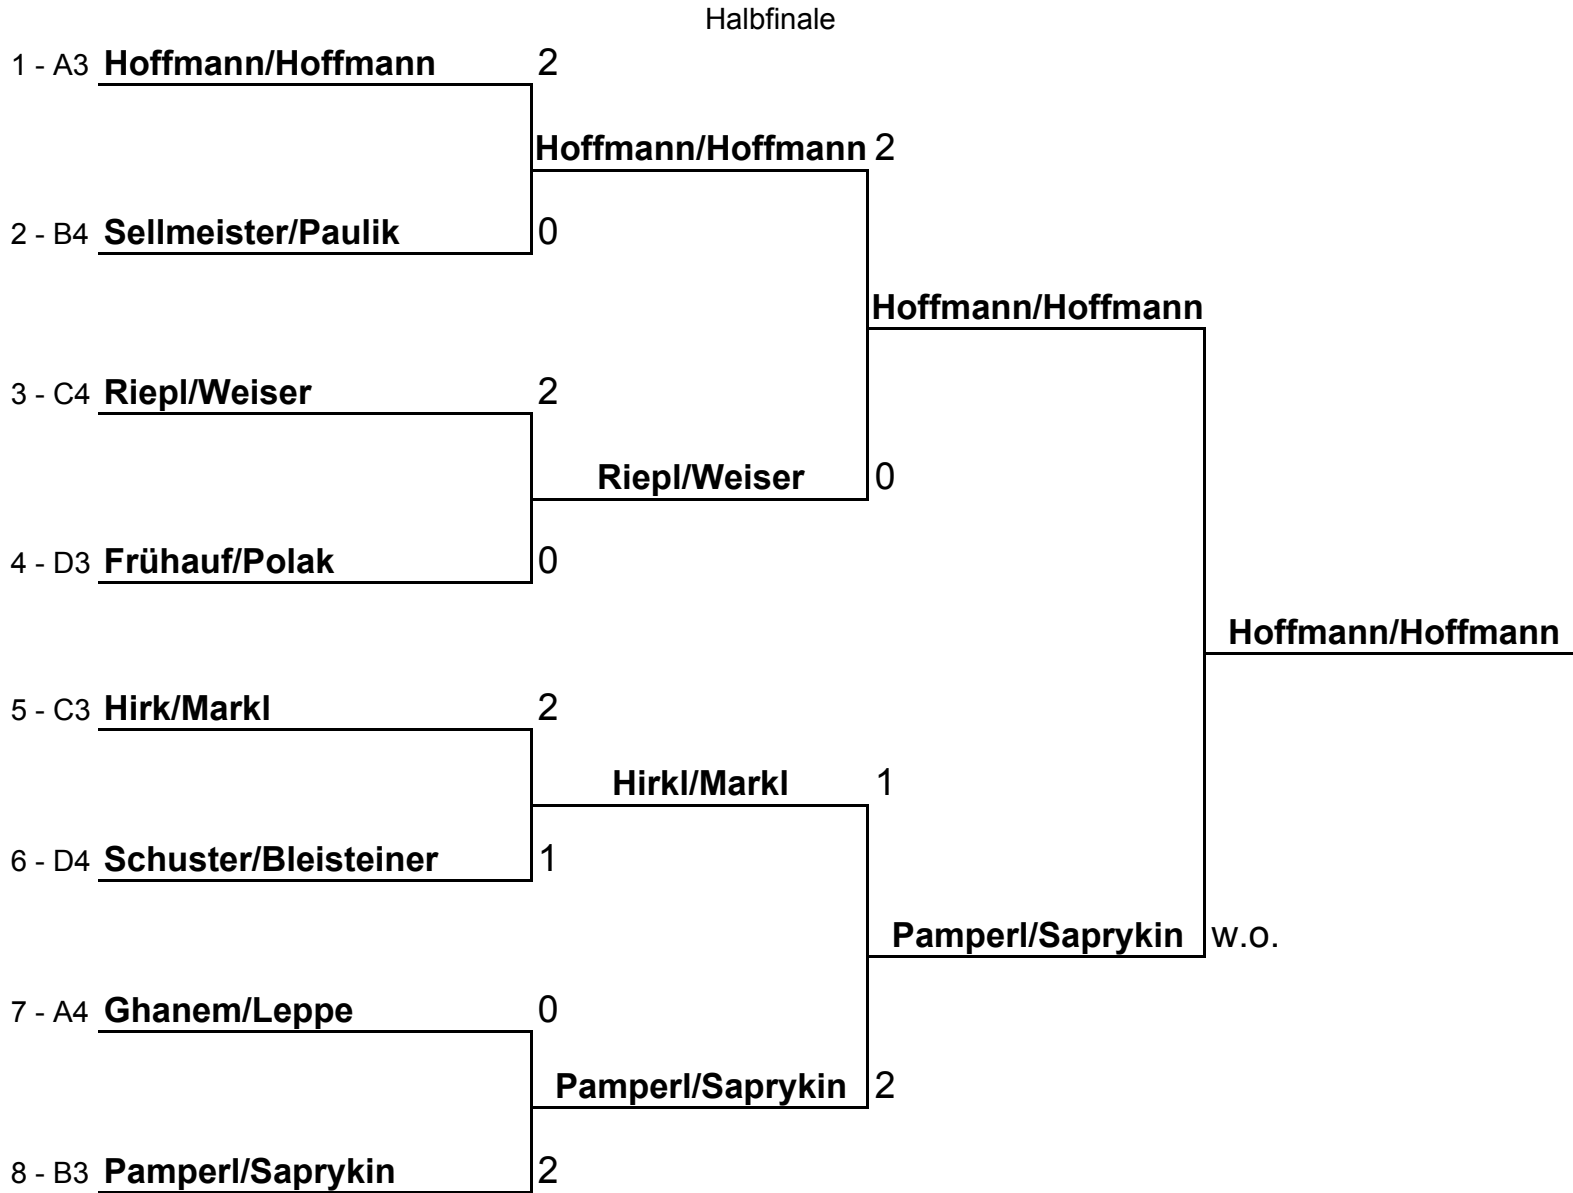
Halbfinale

1 - A3 **Hoffmann/Hoffmann** 2

2 - B4 **Sellmeister/Paulik** 0

3 - C4 **Riepl/Weiser** 2

4 - D3 **Frühauf/Polak** 0

5 - C3 **Hirk/Markl** 2

6 - D4 **Schuster/Bleisteiner** 1

7 - A4 **Ghanem/Leppe** 0

8 - B3 **Pamperl/Saprykin** 2

**Hoffmann/Hoffmann** 2

**Riepl/Weiser** 0

**Hirkl/Markl** 1

**Pamperl/Saprykin** 2

**Hoffmann/Hoffmann**

**Pamperl/Saprykin** w.o.

**Hoffmann/Hoffmann**